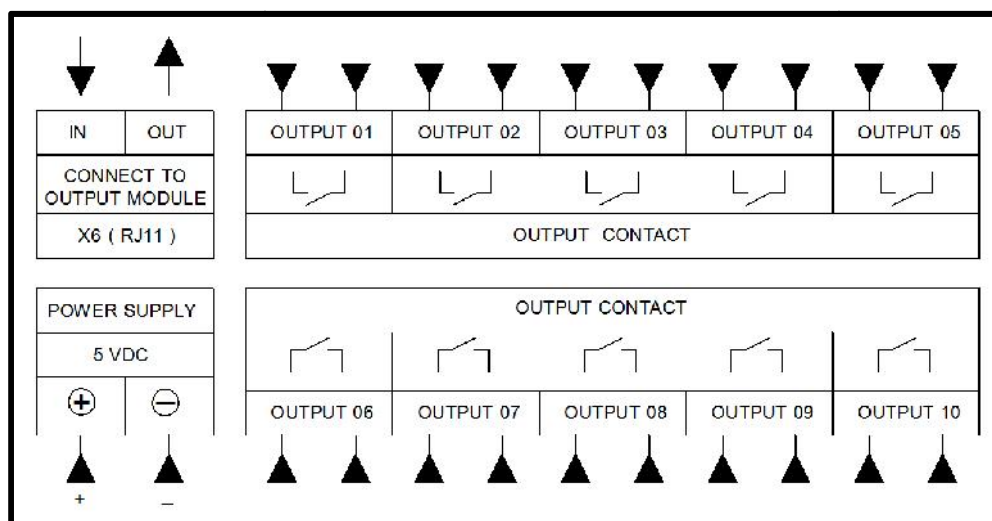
| IN | OUT |
|---|---|
| CONNECT TO OUTPUT MODULE | |
| X6 ( RJ11 ) | |

| OUTPUT 01 | OUTPUT 02 | OUTPUT 03 | OUTPUT 04 | OUTPUT 05 |
|---|---|---|---|---|
| OUTPUT CONTACT | | | | |

| POWER SUPPLY | |
|---|---|
| 5 VDC | |
| $\oplus$ | $\ominus$ |

+ –

| OUTPUT CONTACT | | | | |
|---|---|---|---|---|
| OUTPUT 06 | OUTPUT 07 | OUTPUT 08 | OUTPUT 09 | OUTPUT 10 |